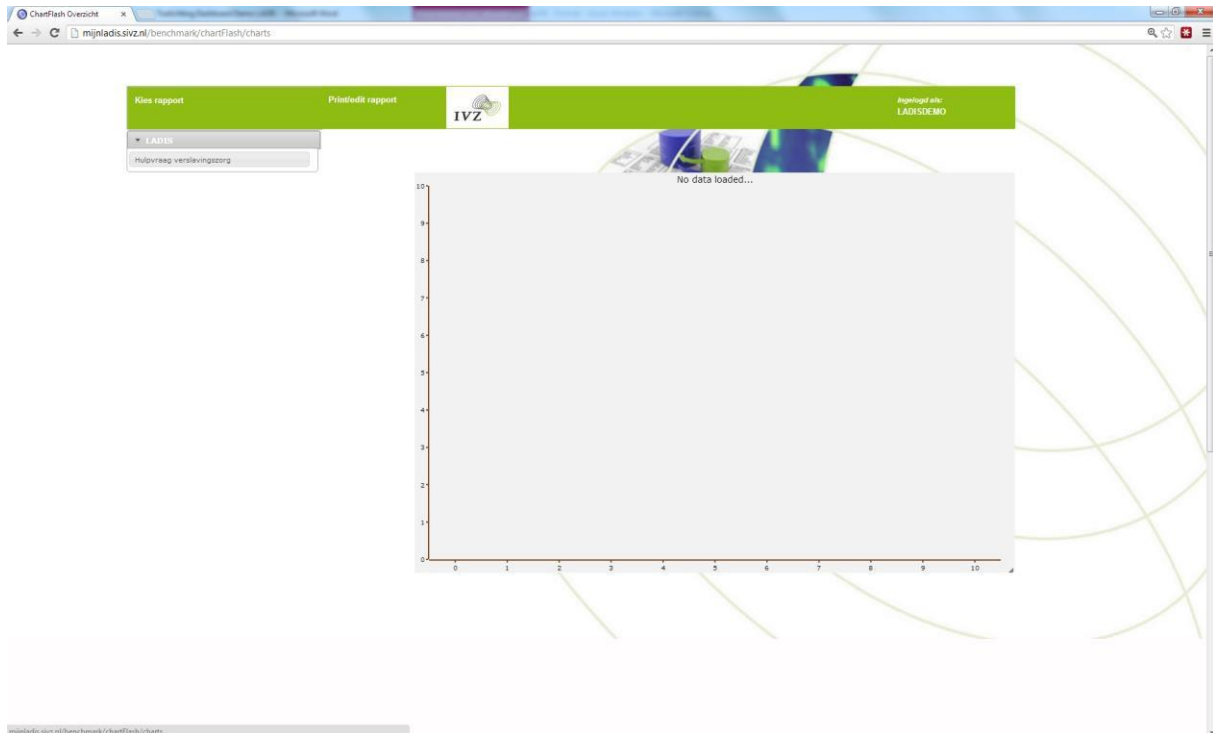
ChartFlash Overzicht ×

mijnladis.sivz.nl/benchmark/chartFlash/charts

Kies rapport

Print/edit rapport

IVZ

Ingelogd als:
LADISDEMO

▼ LADIS

Hulpvraag verslavingszorg

No data loaded...

10
9
8
7
6
5
4
3
2
1
0

0 1 2 3 4 5 6 7 8 9 10

mijnladis.sivz.nl/benchmark/chartFlash/charts